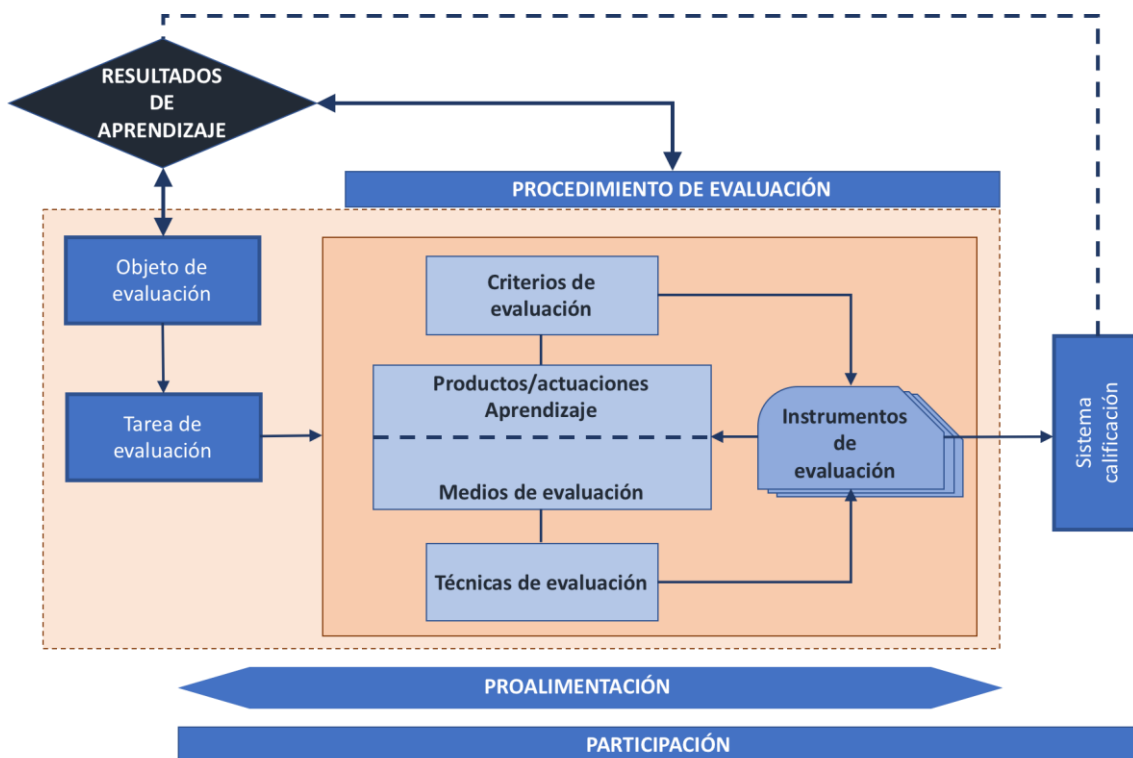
RESULTADOS DE APRENDIZAJE

PROCEDIMIENTO DE EVALUACIÓN

Objeto de evaluación

Tarea de evaluación

Criterios de evaluación

Productos/actuaciones Aprendizaje

Medios de evaluación

Técnicas de evaluación

Instrumentos de evaluación

Sistema calificación

PROALIMENTACIÓN

PARTICIPACIÓN